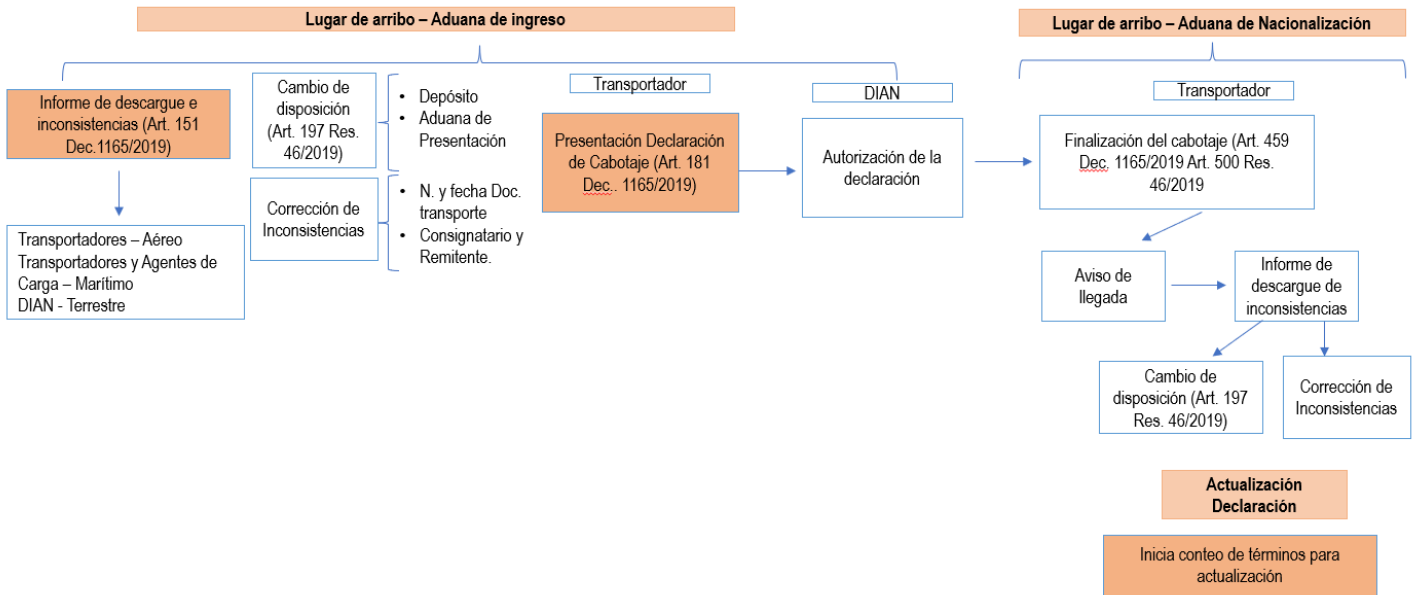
Lugar de arribo – Aduana de ingreso

Lugar de arribo – Aduana de Nacionalización

Informe de descargue e inconsistencias (Art. 151 Dec.1165/2019)

Transportadores – Aéreo
Transportadores y Agentes de Carga – Marítimo
DIAN - Terrestre

Cambio de disposición (Art. 197 Res. 46/2019)

- Depósito
- Aduana de Presentación

Corrección de Inconsistencias

- N. y fecha Doc. transporte
- Consignatario y Remitente.

Transportador

Presentación Declaración de Cabotaje (Art. 181 Dec.. 1165/2019)

DIAN

Autorización de la declaración

Transportador

Finalización del cabotaje (Art. 459 Dec. 1165/2019 Art. 500 Res. 46/2019

Aviso de llegada

Informe de descargue de inconsistencias

Cambio de disposición (Art. 197 Res. 46/2019)

Corrección de Inconsistencias

Actualización Declaración

Inicia conteo de términos para actualización